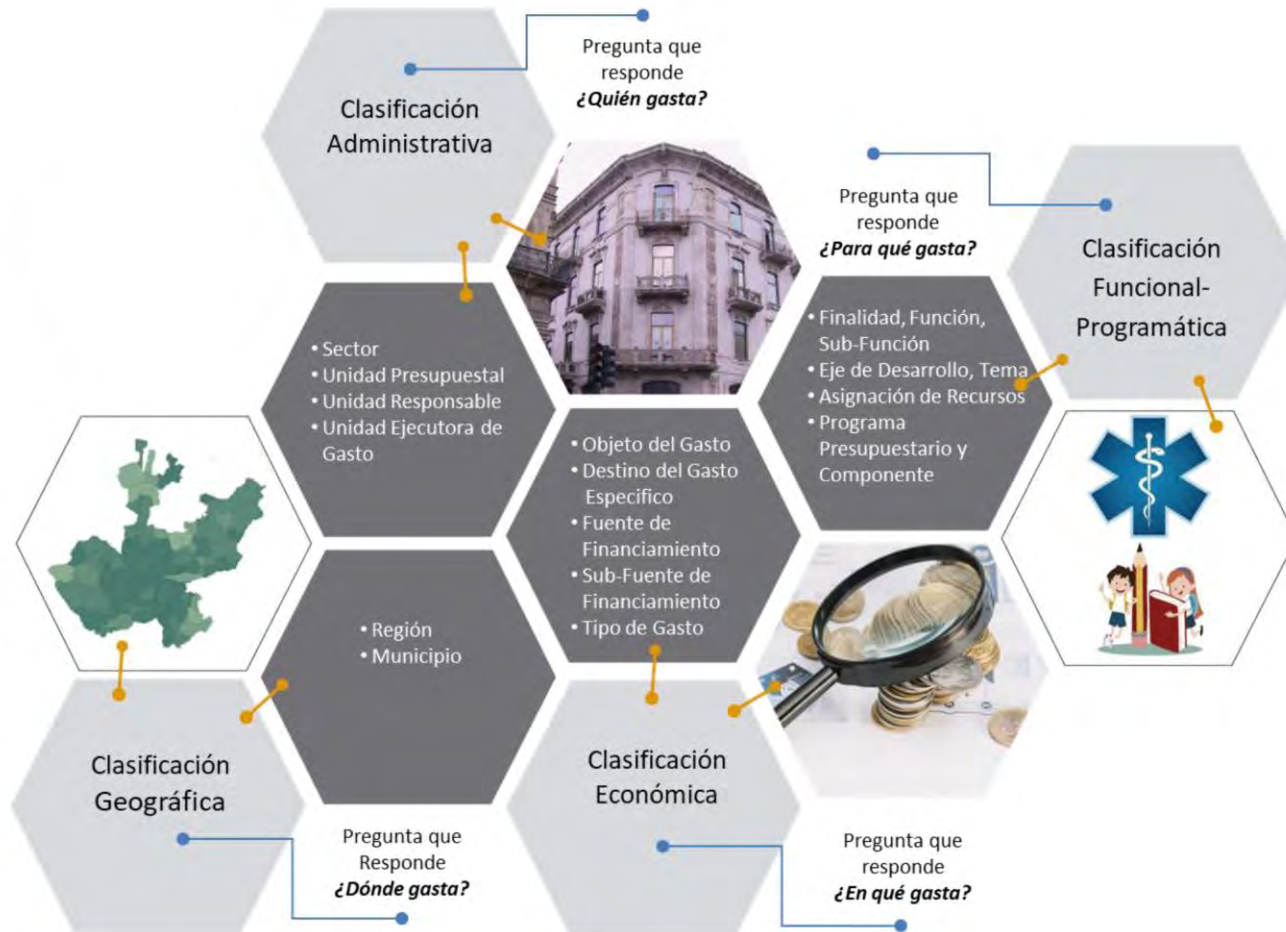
Pregunta que responde
**¿Quién gasta?**

Clasificación Administrativa

Pregunta que responde
**¿Para qué gasta?**

Clasificación Funcional-Programática

• Sector
• Unidad Presupuestal
• Unidad Responsable
• Unidad Ejecutora de Gasto

• Finalidad, Función, Sub-Función
• Eje de Desarrollo, Tema
• Asignación de Recursos
• Programa Presupuestario y Componente

• Objeto del Gasto
• Destino del Gasto Especifico
• Fuente de Financiamiento
• Sub-Fuente de Financiamiento
• Tipo de Gasto

• Región
• Municipio

Clasificación Geográfica

Clasificación Económica

Pregunta que Responde
**¿Dónde gasta?**

Pregunta que responde
**¿En qué gasta?**